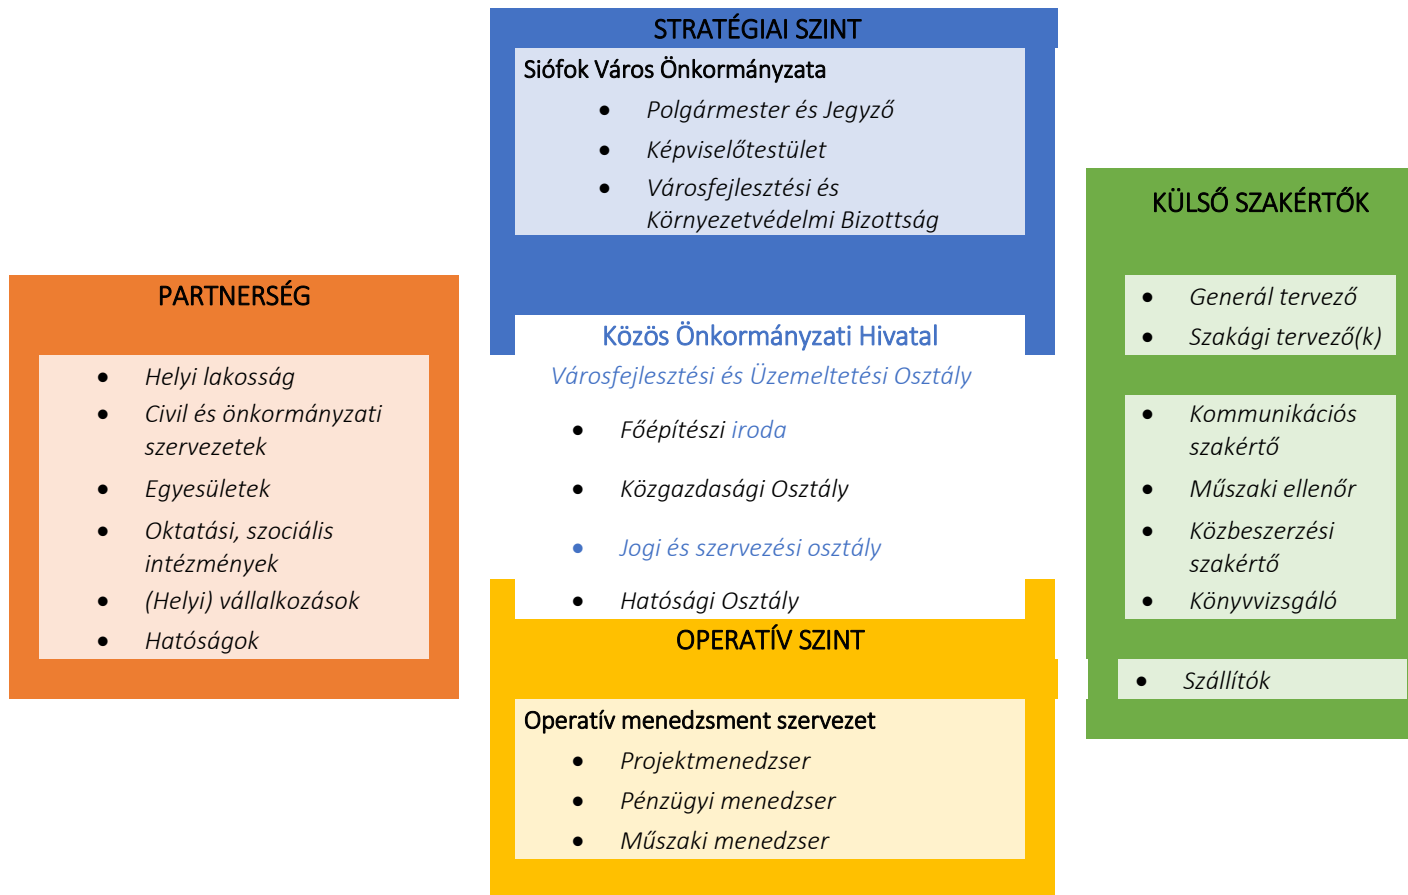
STRATÉGIAI SZINT

Siófok Város Önkormányzata

- Polgármester és Jegyző
- Képviselőtestület
- Városfejlesztési és Környezetvédelmi Bizottság

KÜLSŐ SZAKÉRTŐK

- Generál tervező
- Szakági tervező(k)

- Kommunikációs szakértő
- Műszaki ellenőr
- Közbeszerzési szakértő
- Könyvvizsgáló

- Szállítók

PARTNERSÉG

- Helyi lakosság
- Civil és önkormányzati szervezetek
- Egyesületek
- Oktatási, szociális intézmények
- (Helyi) vállalkozások
- Hatóságok

Közös Önkormányzati Hivatal

Városfejlesztési és Üzemeltetési Osztály

- Főépítészi iroda
- Közgazdasági Osztály
- Jogi és szervezési osztály
- Hatósági Osztály

OPERATÍV SZINT

Operatív menedzsment szervezet

- Projektmenedzser
- Pénzügyi menedzser
- Műszaki menedzser